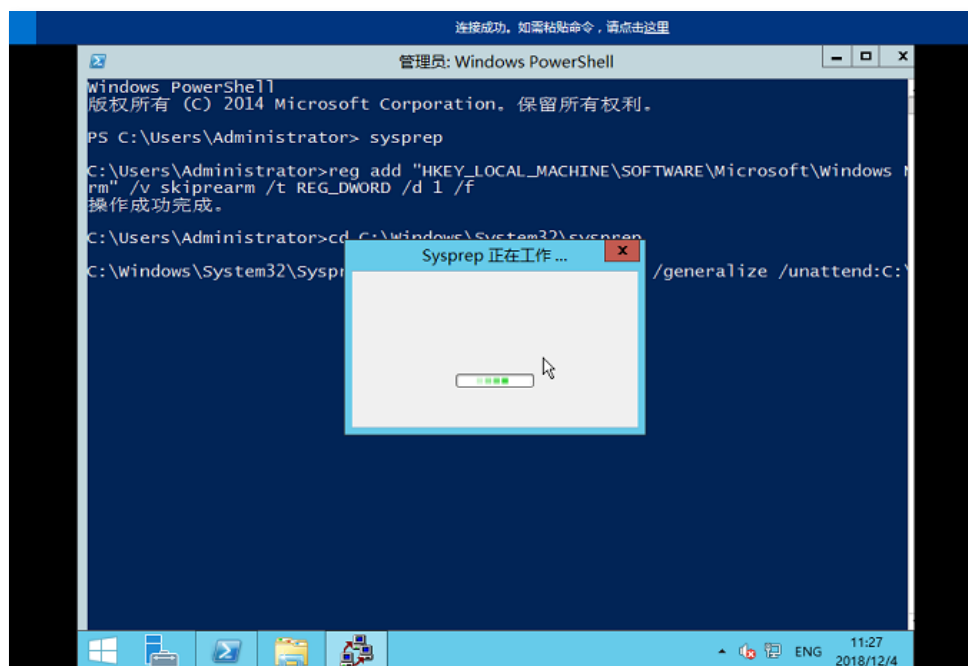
连接成功。如需粘贴命令，请点击这里

管理员: Windows PowerShell

Windows PowerShell
版权所有 (C) 2014 Microsoft Corporation。保留所有权利。

PS C:\Users\Administrator> sysprep

C:\Users\Administrator>reg add "HKEY_LOCAL_MACHINE\SOFTWARE\Microsoft\Windows N
rm" /v skiprearm /t REG_DWORD /d 1 /f
操作成功完成。

C:\Users\Administrator>cd C:\Windows\System32\sysprep

C:\Windows\System32\Sysp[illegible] /generalize /unattend:C:\

Sysprep 正在工作 ...

ENG
11:27
2018/12/4